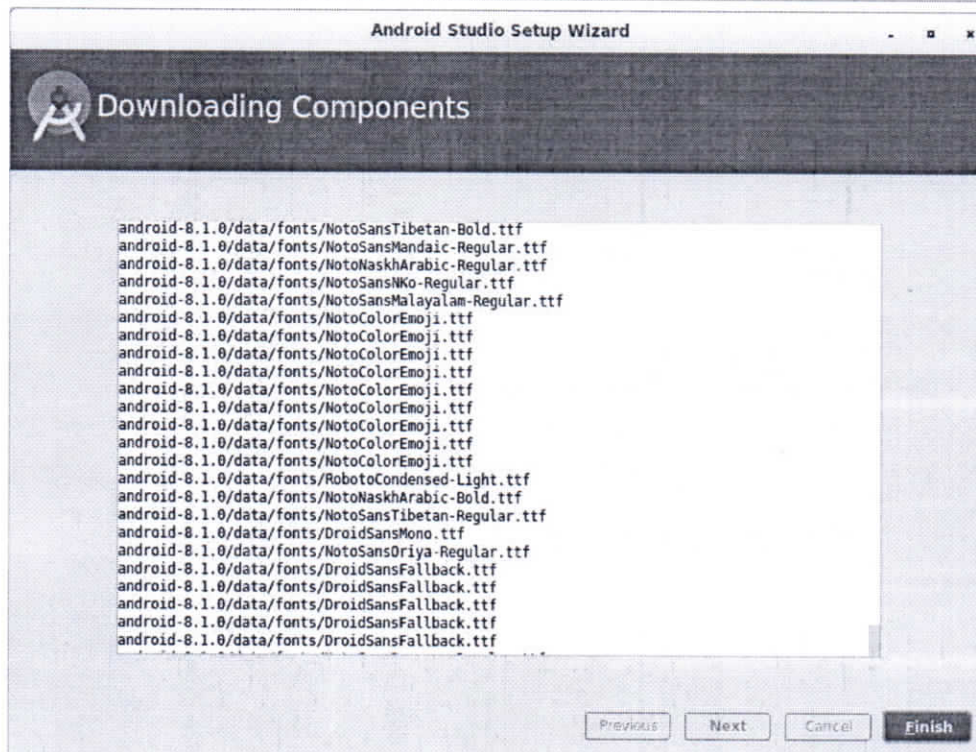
Android Studio Setup Wizard

Downloading Components

android-8.1.0/data/fonts/NotoSansTibetan-Bold.ttf
android-8.1.0/data/fonts/NotoSansMandaic-Regular.ttf
android-8.1.0/data/fonts/NotoNaskhArabic-Regular.ttf
android-8.1.0/data/fonts/NotoSansNKo-Regular.ttf
android-8.1.0/data/fonts/NotoSansMalayalam-Regular.ttf
android-8.1.0/data/fonts/NotoColorEmoji.ttf
android-8.1.0/data/fonts/NotoColorEmoji.ttf
android-8.1.0/data/fonts/NotoColorEmoji.ttf
android-8.1.0/data/fonts/NotoColorEmoji.ttf
android-8.1.0/data/fonts/NotoColorEmoji.ttf
android-8.1.0/data/fonts/NotoColorEmoji.ttf
android-8.1.0/data/fonts/NotoColorEmoji.ttf
android-8.1.0/data/fonts/NotoColorEmoji.ttf
android-8.1.0/data/fonts/NotoColorEmoji.ttf
android-8.1.0/data/fonts/RobotoCondensed-Light.ttf
android-8.1.0/data/fonts/NotoNaskhArabic-Bold.ttf
android-8.1.0/data/fonts/NotoSansTibetan-Regular.ttf
android-8.1.0/data/fonts/DroidSansMono.ttf
android-8.1.0/data/fonts/NotoSansOriya-Regular.ttf
android-8.1.0/data/fonts/DroidSansFallback.ttf
android-8.1.0/data/fonts/DroidSansFallback.ttf
android-8.1.0/data/fonts/DroidSansFallback.ttf
android-8.1.0/data/fonts/DroidSansFallback.ttf
android-8.1.0/data/fonts/DroidSansFallback.ttf
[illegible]

Previous Next Cancel Finish